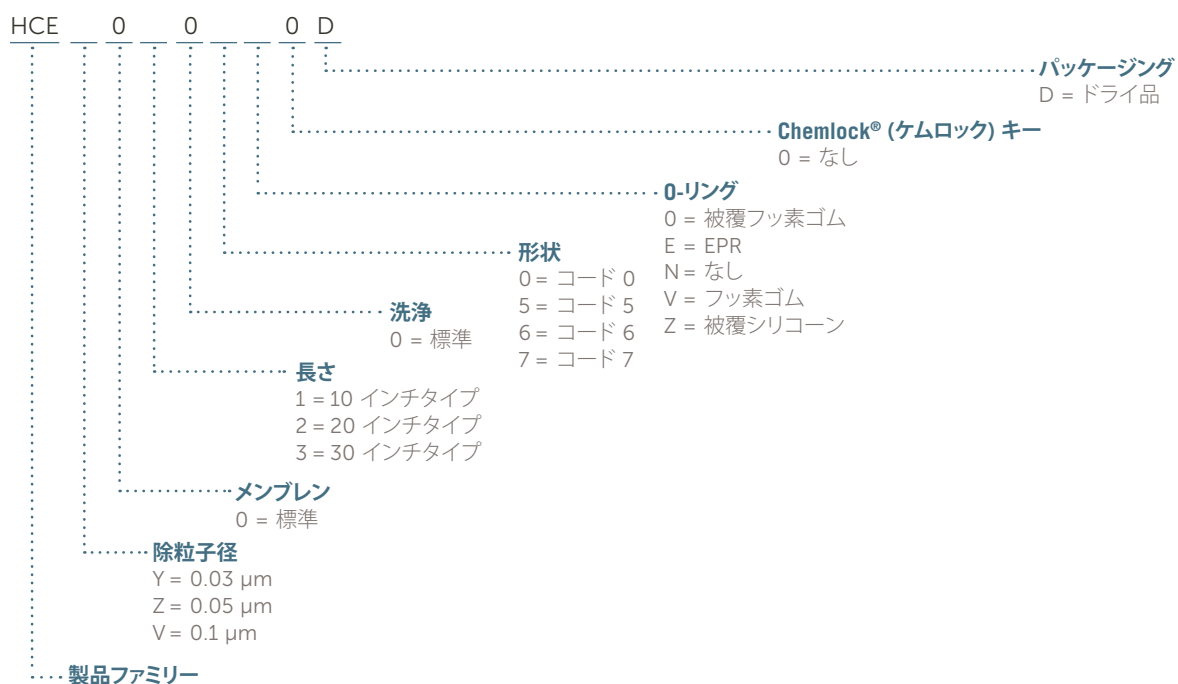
HCE __ 0 __ 0 __ __ 0 D

パッケージング
D = ドライ品

Chemlock® (ケムロック) キー
0 = なし

O-リング
0 = 被覆フッ素ゴム
E = EPR
N = なし
V = フッ素ゴム
Z = 被覆シリコーン

形状
0 = コード 0
5 = コード 5
6 = コード 6
7 = コード 7

洗浄
0 = 標準

長さ
1 = 10 インチタイプ
2 = 20 インチタイプ
3 = 30 インチタイプ

メンブレン
0 = 標準

除粒子径
Y = 0.03 µm
Z = 0.05 µm
V = 0.1 µm

製品ファミリー